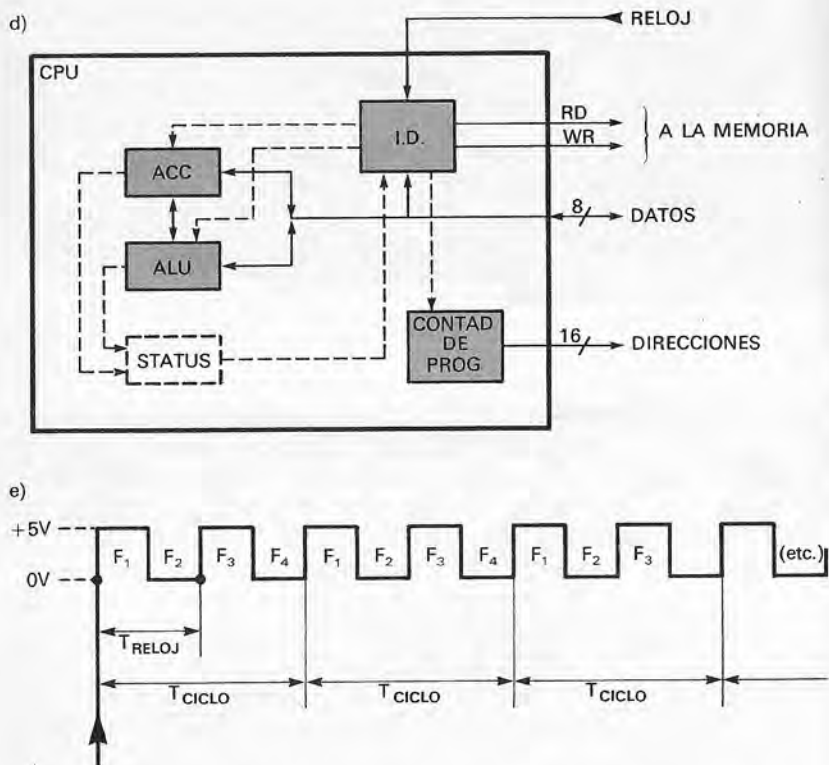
d)

RELOJ

CPU

I.D.

RD

WR

A LA MEMORIA

ACC

8

DATOS

ALU

CONTAD DE PROG

16

DIRECCIONES

STATUS

e)

+5V

0V

$F_1$ $F_2$ $F_3$ $F_4$ $F_1$ $F_2$ $F_3$ $F_4$ $F_1$ $F_2$ $F_3$ (etc.)

$T_{RELOJ}$

$T_{CICLO}$ $T_{CICLO}$ $T_{CICLO}$